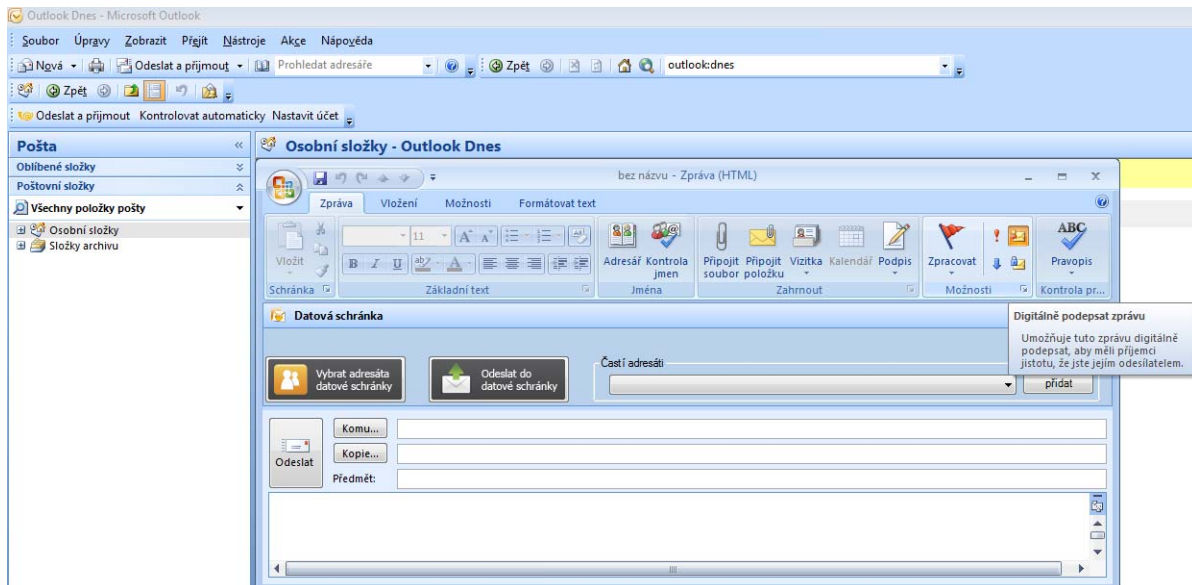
Outlook Dnes - Microsoft Outlook

Soubor Úpravy Zobrazit Přejít Nástroje Akce Nápověda

Nová Odeslat a přijmout Prohledat adresáře Zpět outlook:dnes

Zpět

Odeslat a přijmout Kontrolovat automaticky Nastavit účet

Pošta

Oblíbené složky

Poštovní složky

Všechny položky pošty

Osobní složky

Složky archivu

Osobní složky - Outlook Dnes

bez názvu - Zpráva (HTML)

Zpráva Vložení Možnosti Formátovat text

Vložit

Schránka

11

B I U

Základní text

Adresář Kontrola jmen

Jména

Připojit soubor Připojit položku Vizitka Kalendář Podpis

Zahrnout

Zpracovat

Možnosti

ABC

Pravopis

Kontrola pr...

Datová schránka

Digitálně podepsat zprávu

Umožňuje tuto zprávu digitálně podepsat, aby měli příjemci jistotu, že jste jejím odesílatelem.

Vybrat adresáta datové schránky

Odeslat do datové schránky

Častí adresáti

přidat

Odeslat

Komu...

Kopie...

Předmět: